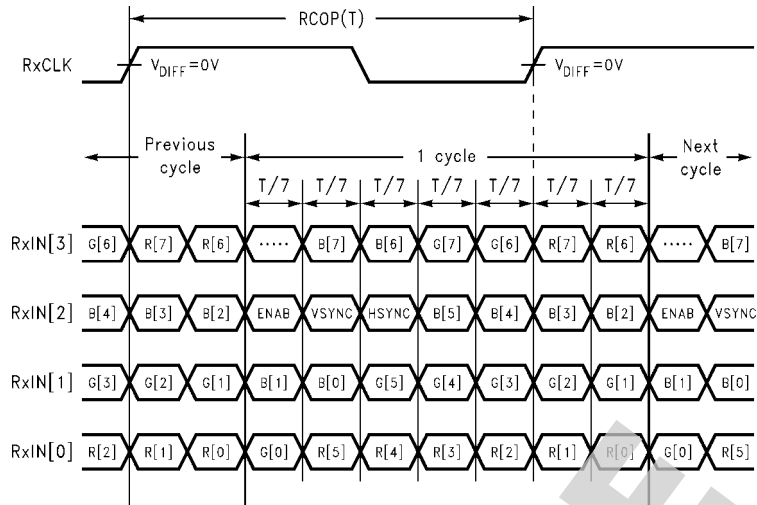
RCOP(T)

RxCLK

$V_{DIFF}=0V$

$V_{DIFF}=0V$

Previous cycle

1 cycle

Next cycle

T/7 T/7 T/7 T/7 T/7 T/7 T/7

RxIN[3] G[6] R[7] R[6] ····· B[7] B[6] G[7] G[6] R[7] R[6] ····· B[7]

RxIN[2] B[4] B[3] B[2] ENAB VSYNC HSYNC B[5] B[4] B[3] B[2] ENAB VSYNC

RxIN[1] G[3] G[2] G[1] B[1] B[0] G[5] G[4] G[3] G[2] G[1] B[1] B[0]

RxIN[0] R[2] R[1] R[0] G[0] R[5] R[4] R[3] R[2] R[1] R[0] G[0] R[5]